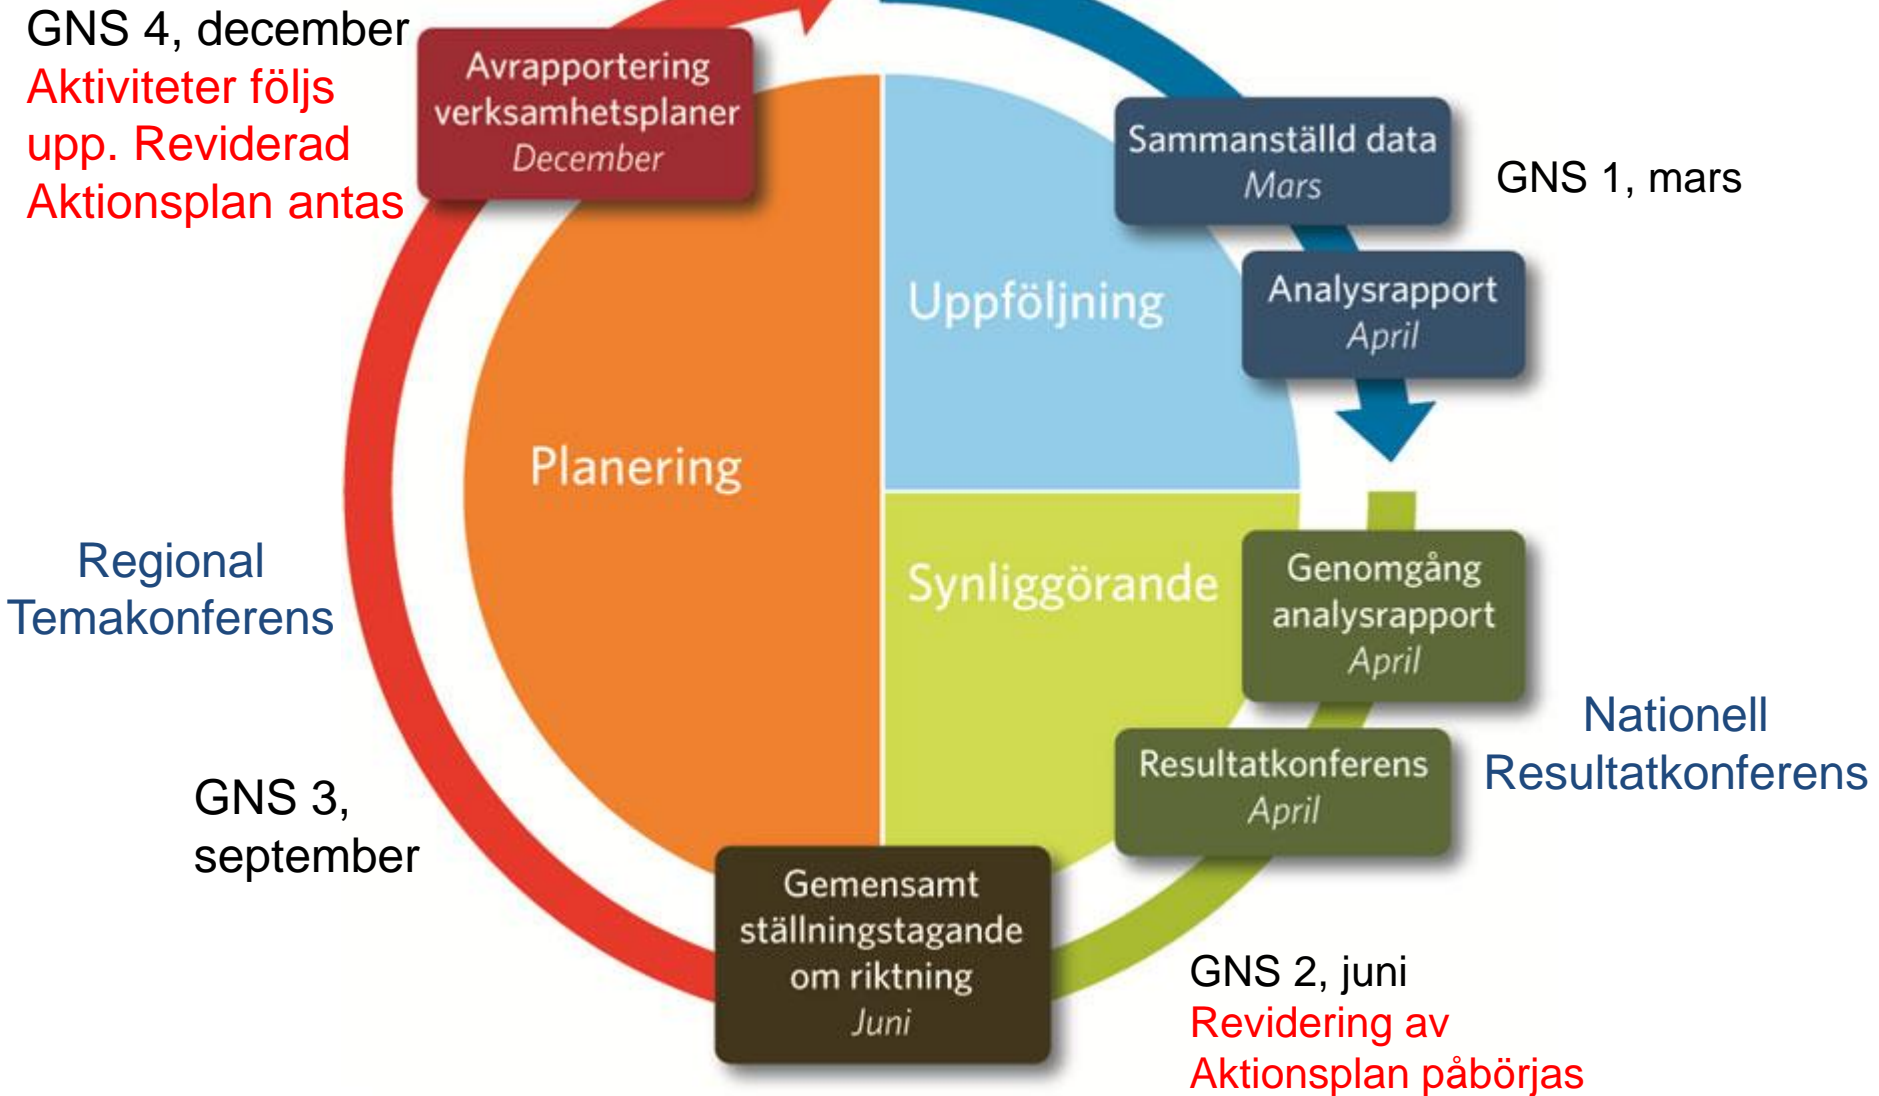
GNS 4, december
Aktiviteter följs upp. Reviderad Aktionsplan antas

Avrapportering verksamhetsplaner
December

Sammanställd data
Mars

GNS 1, mars

Uppföljning

Analysrapport
April

Planering

Regional Temakonferens

Synliggörande

Genomgång analysrapport
April

Nationell Resultatkonferens

Resultatkonferens
April

GNS 3, september

Gemensamt ställningstagande om riktning
Juni

GNS 2, juni
Revidering av Aktionsplan påbörjas